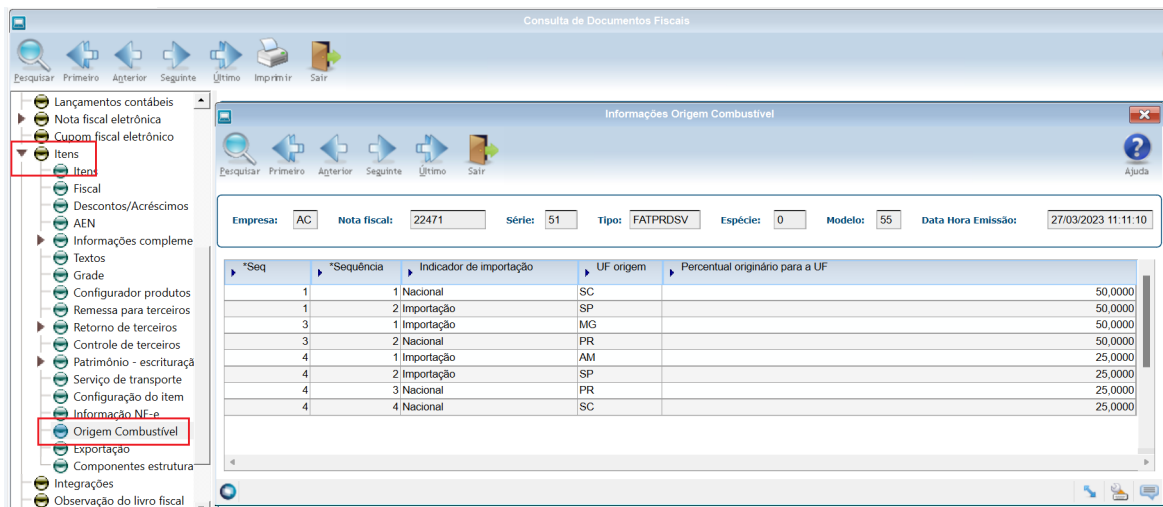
Consulta de Documentos Fiscais

Pesquisar Primeiro Anterior Seguinte Último Imprimir Sair

Lançamentos contábeis
Nota fiscal eletrônica
Cupom fiscal eletrônico
Itens
Itens
Fiscal
Descontos/Acréscimos
AEN
Informações compleme
Textos
Grade
Configurador produtos
Remessa para terceiros
Retorno de terceiros
Controle de terceiros
Patrimônio - escrituraçã
Serviço de transporte
Configuração do item
Informação NF-e
Origem Combustível
Exportação
Componentes estrutura
Integrações
Observação do livro fiscal

Informações Origem Combustível

Pesquisar Primeiro Anterior Seguinte Último Sair Ajuda

Empresa: AC Nota fiscal: 22471 Série: 51 Tipo: FATPRDSV Espécie: 0 Modelo: 55 Data Hora Emissão: 27/03/2023 11:11:10

| *Seq | *Sequência | Indicador de importação | UF origem | Percentual originário para a UF |
|---|---|---|---|---|
| 1 | 1 | Nacional | SC | 50,0000 |
| 1 | 2 | Importação | SP | 50,0000 |
| 3 | 1 | Importação | MG | 50,0000 |
| 3 | 2 | Nacional | PR | 50,0000 |
| 4 | 1 | Importação | AM | 25,0000 |
| 4 | 2 | Importação | SP | 25,0000 |
| 4 | 3 | Nacional | PR | 25,0000 |
| 4 | 4 | Nacional | SC | 25,0000 |